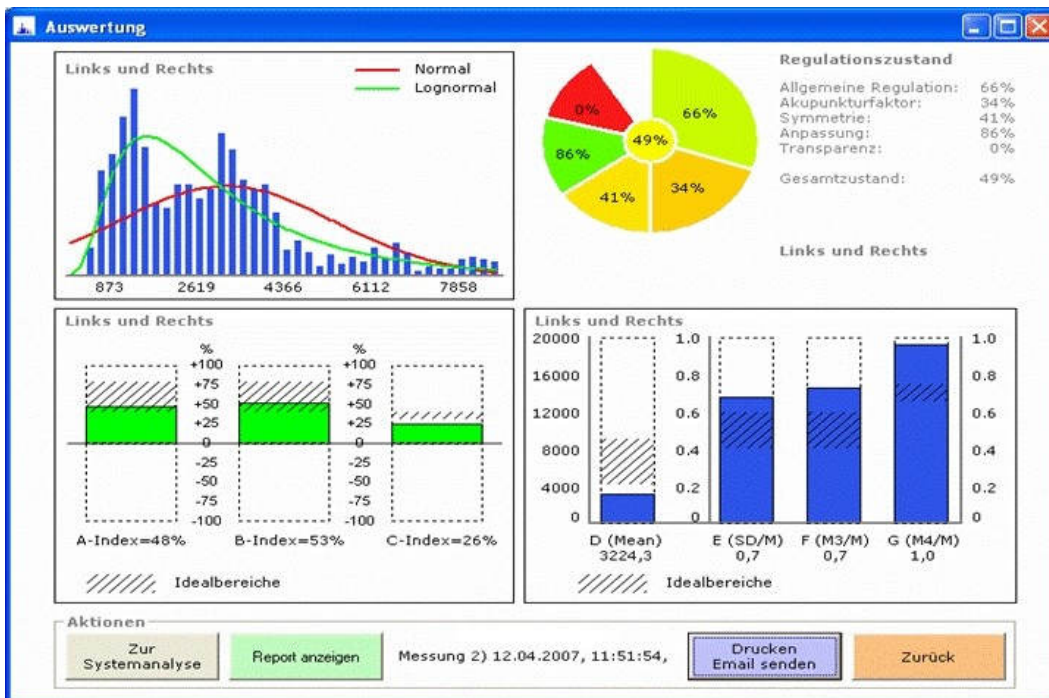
Auswertung

Links und Rechts

Normal
Lognormal

873 2619 4366 6112 7858

0%
66%
49%
86%
41%
34%

Regulationszustand

| | |
|---|---|
| Allgemeine Regulation: | 66% |
| Akupunkturfaktor: | 34% |
| Symmetrie: | 41% |
| Anpassung: | 86% |
| Transparenz: | 0% |
| Gesamtzustand: | 49% |

Links und Rechts

Links und Rechts

%
+100
+75
+50
+25
0
-25
-50
-75
-100

%
+100
+75
+50
+25
0
-25
-50
-75
-100

A-Index=48% B-Index=53% C-Index=26%

Idealbereiche

Links und Rechts

20000
16000
12000
8000
4000
0

1.0
0.8
0.6
0.4
0.2
0

1.0
0.8
0.6
0.4
0.2
0

D (Mean) 3224,3
E (SD/M) 0,7
F (M3/M) 0,7
G (M4/M) 1,0

Idealbereiche

Aktionen

Zur Systemanalyse

Report anzeigen

Messung 2) 12.04.2007, 11:51:54,

Drucken Email senden

Zurück